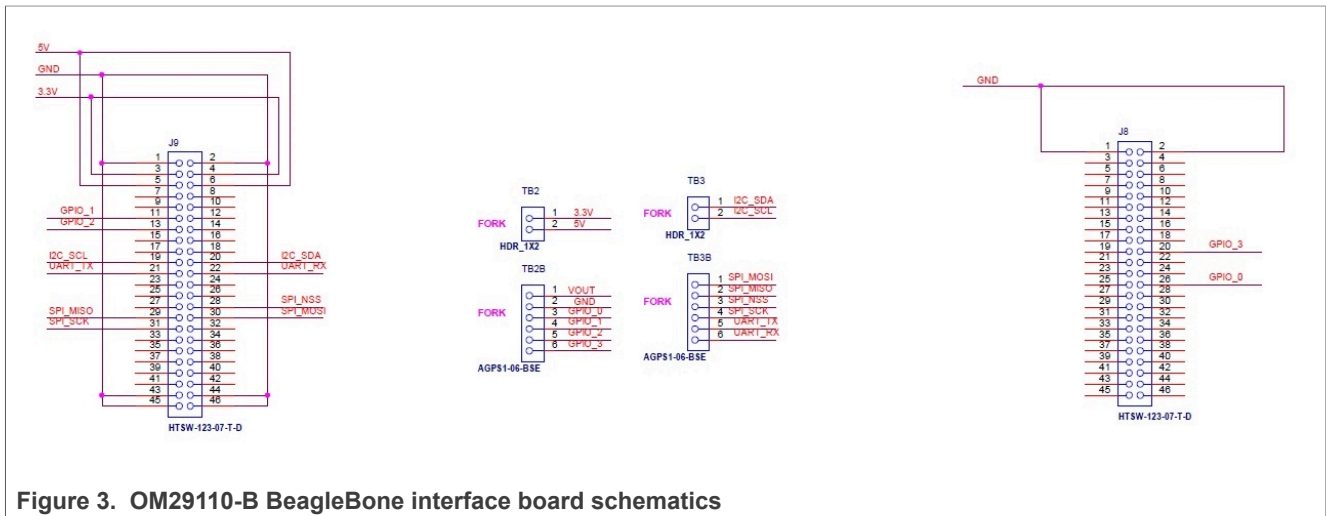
5V
GND
3.3V

J9
1 2
3 4
5 6
7 8
9 10
GPIO_1 11 12
GPIO_2 13 14
15 16
17 18
I2C_SCL 19 20 I2C_SDA
UART_TX 21 22 UART_RX
23 24
25 26
27 28 SPI_NSS
SPI_MISO 29 30 SPI_MOSI
SPI_SCK 31 32
33 34
35 36
37 38
39 40
41 42
43 44
45 46
HTSW-123-07-T-D

TB2
FORK
1 3.3V
2 5V
HDR_1X2

TB3
FORK
1 I2C_SDA
2 I2C_SCL
HDR_1X2

TB2B
FORK
1 VOUT
2 GND
3 GPIO_0
4 GPIO_1
5 GPIO_2
6 GPIO_3
AGPS1-06-BSE

TB3B
FORK
1 SPI_MOSI
2 SPI_MISO
3 SPI_NSS
4 SPI_SCK
5 UART_TX
6 UART_RX
AGPS1-06-BSE

GND

J8
1 2
3 4
5 6
7 8
9 10
11 12
13 14
15 16
17 18
19 20 GPIO_3
21 22
23 24
25 26 GPIO_0
27 28
29 30
31 32
33 34
35 36
37 38
39 40
41 42
43 44
45 46
HTSW-123-07-T-D

Figure 3. OM29110-B BeagleBone interface board schematics